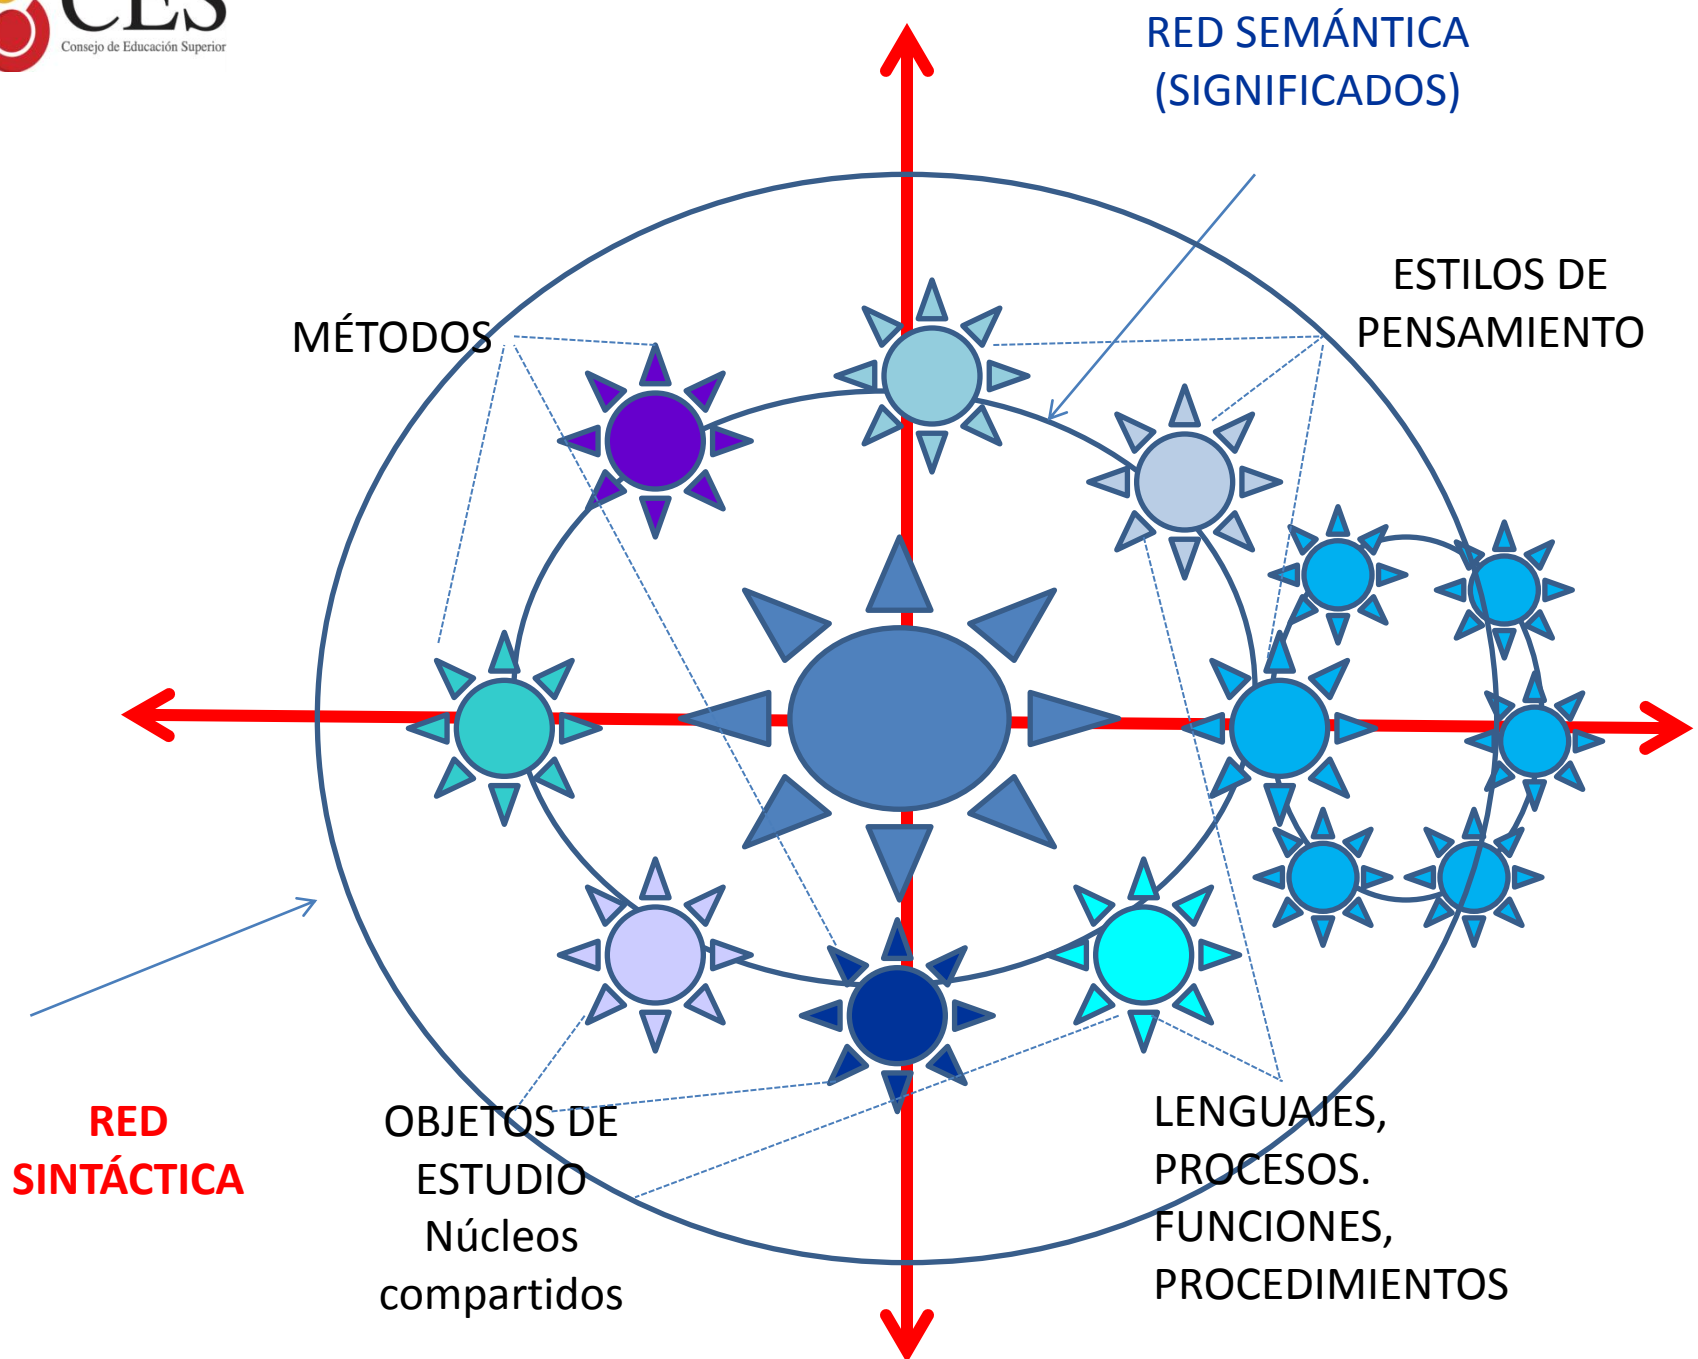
CES
Consejo de Educación Superior

RED SEMÁNTICA (SIGNIFICADOS)

ESTILOS DE PENSAMIENTO

MÉTODOS

RED SINTÁCTICA

OBJETOS DE ESTUDIO Núcleos compartidos

LENGUAJES, PROCESOS. FUNCIONES, PROCEDIMIENTOS